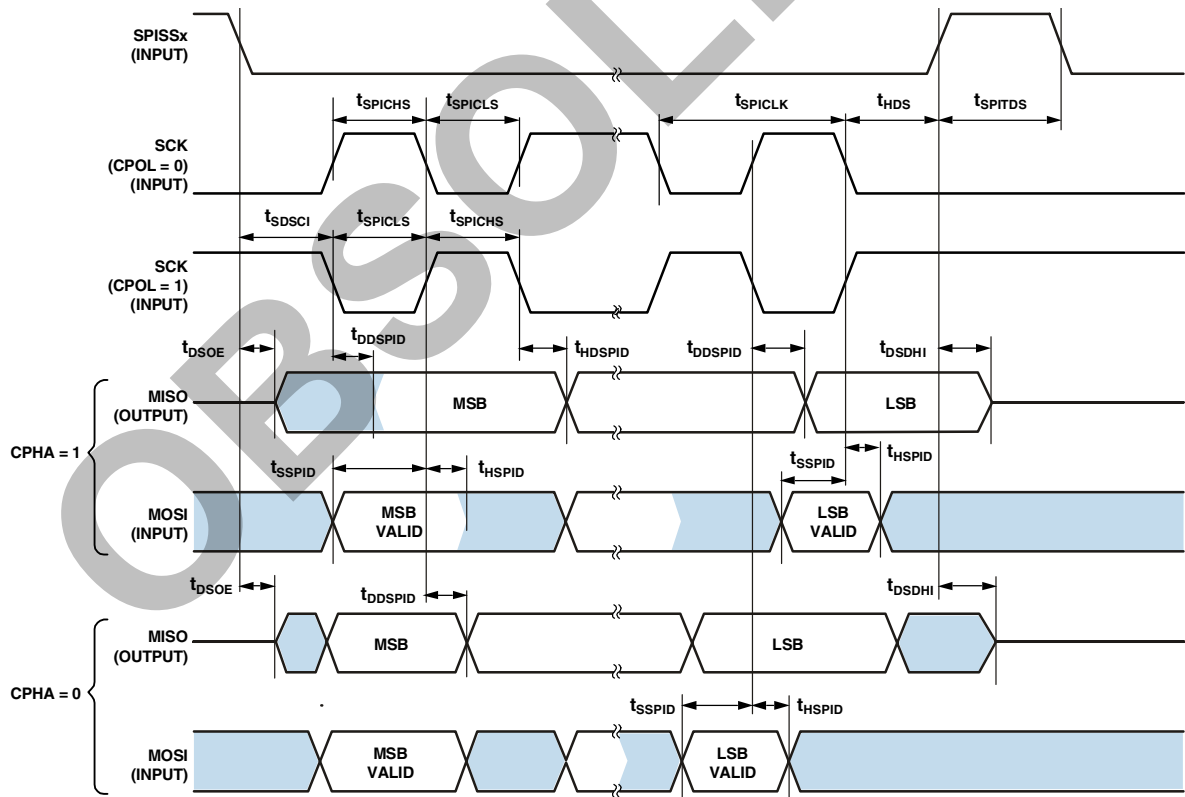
OBSOLETE

SPISSx (INPUT)

$t_{SPICHS}$ $t_{SPICLS}$ $t_{SPICLK}$ $t_{HDS}$ $t_{SPITDS}$

SCK (CPOL = 0) (INPUT)

$t_{SDSCI}$ $t_{SPICLS}$ $t_{SPICHS}$

SCK (CPOL = 1) (INPUT)

$t_{DSOE}$ $t_{DDSPID}$ $t_{HDSPID}$ $t_{DDSPID}$ $t_{DSDHI}$

MISO (OUTPUT) MSB LSB

CPHA = 1

$t_{SSPID}$ $t_{HSPID}$ $t_{SSPID}$ $t_{HSPID}$

MOSI (INPUT) MSB VALID LSB VALID

$t_{DSOE}$ $t_{DDSPID}$ $t_{DSDHI}$

MISO (OUTPUT) MSB LSB

CPHA = 0

$t_{SSPID}$ $t_{HSPID}$

MOSI (INPUT) MSB VALID LSB VALID